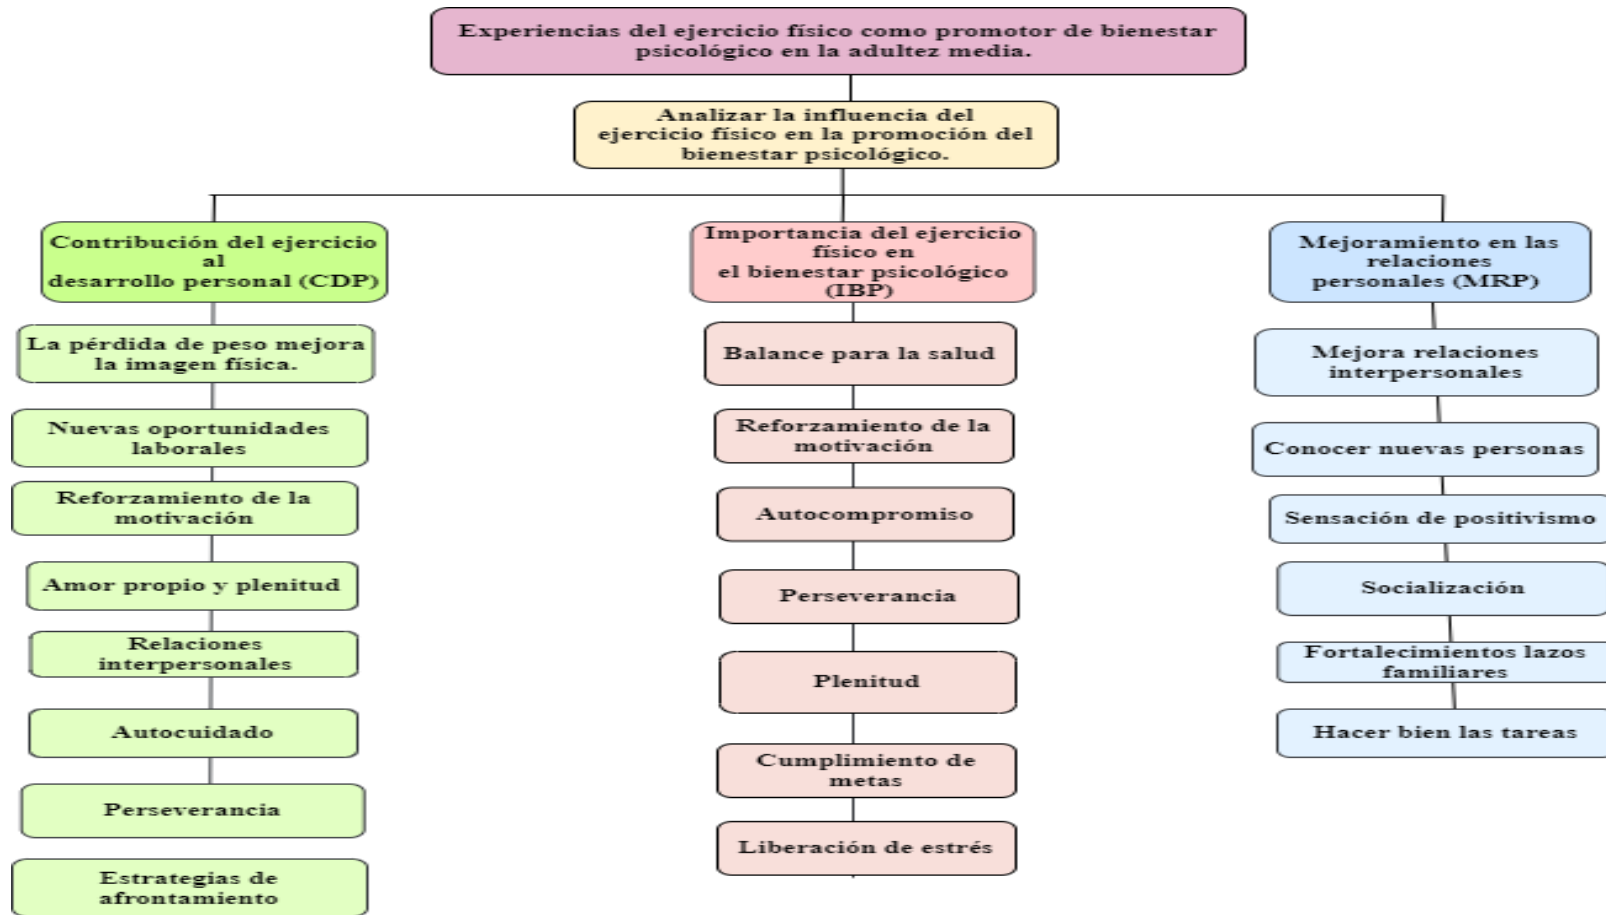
Experiencias del ejercicio físico como promotor de bienestar psicológico en la adultez media.

Analizar la influencia del ejercicio físico en la promoción del bienestar psicológico.

Contribución del ejercicio al desarrollo personal (CDP)

La pérdida de peso mejora la imagen física.

Nuevas oportunidades laborales

Reforzamiento de la motivación

Amor propio y plenitud

Relaciones interpersonales

Autocuidado

Perseverancia

Estrategias de afrontamiento

Importancia del ejercicio físico en el bienestar psicológico (IBP)

Balance para la salud

Reforzamiento de la motivación

Autocompromiso

Perseverancia

Plenitud

Cumplimiento de metas

Liberación de estrés

Mejoramiento en las relaciones personales (MRP)

Mejora relaciones interpersonales

Conocer nuevas personas

Sensación de positivismo

Socialización

Fortalecimientos lazos familiares

Hacer bien las tareas